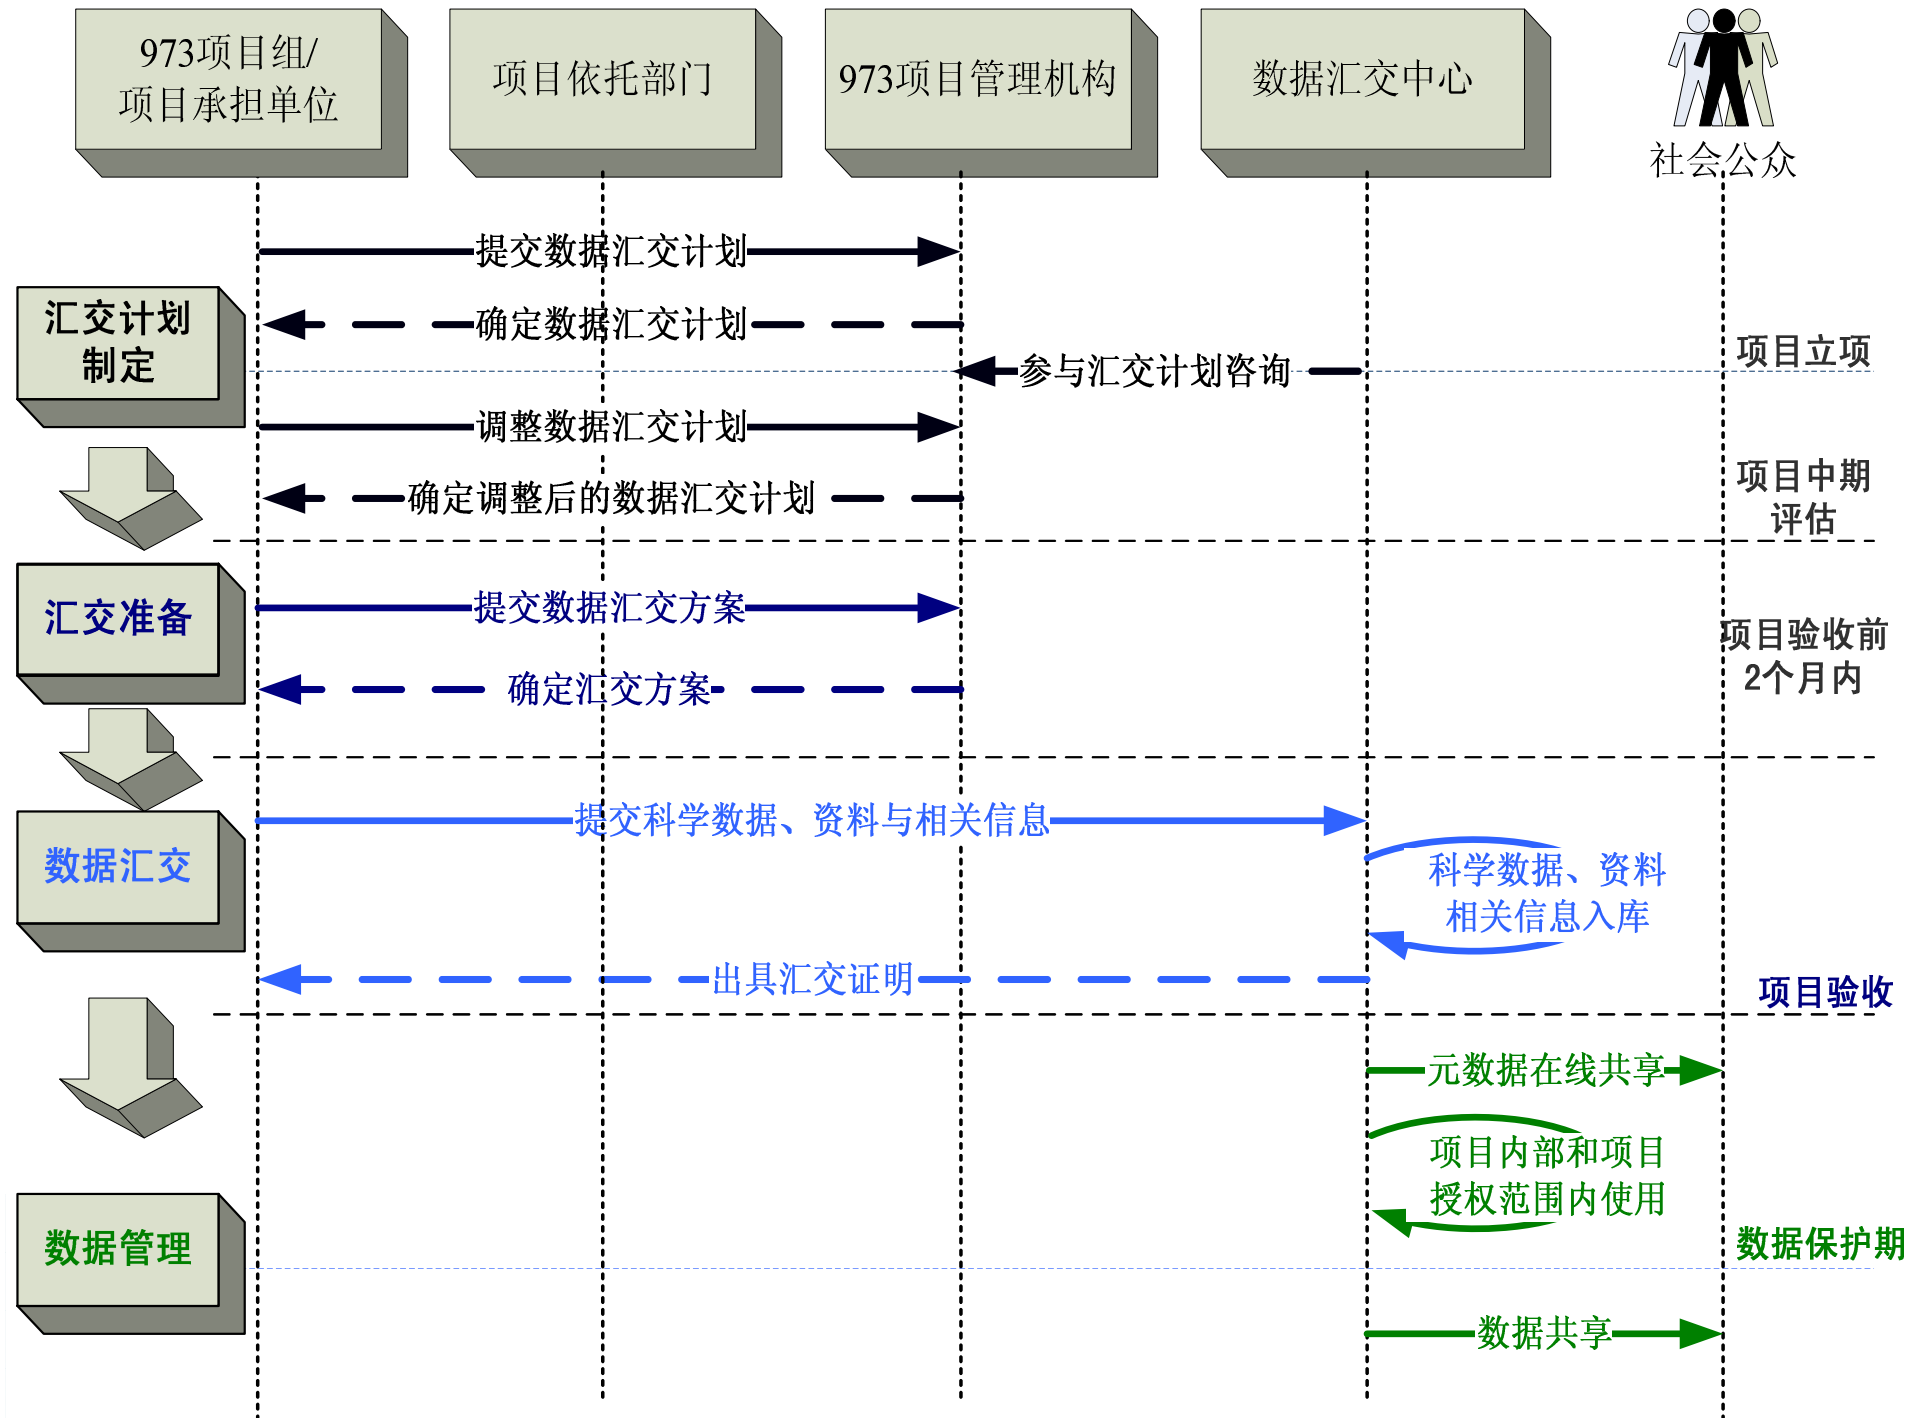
973项目组/
项目承担单位

项目依托部门

973项目管理机构

数据汇交中心

社会公众

提交数据汇交计划

汇交计划制定

确定数据汇交计划

参与汇交计划咨询

项目立项

调整数据汇交计划

确定调整后的数据汇交计划

项目中期评估

汇交准备

提交数据汇交方案

项目验收前2个月内

确定汇交方案

提交科学数据、资料与相关信息

数据汇交

科学数据、资料相关信息入库

出具汇交证明

项目验收

元数据在线共享

项目内部和项目授权范围内使用

数据管理

数据保护期

数据共享